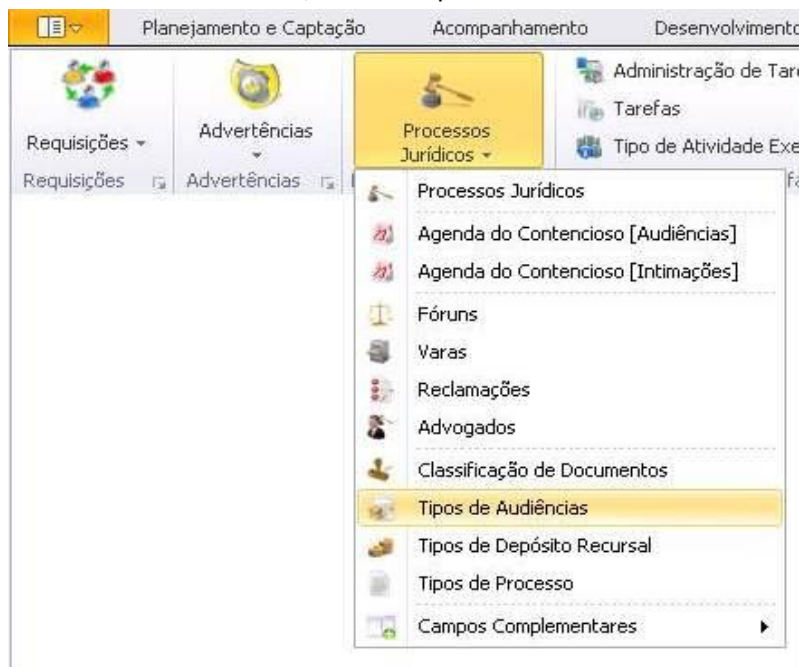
Planejamento e Captação Acompanhamento Desenvolvimento

Requisições
Advertências
Processos Jurídicos
Administração de Tar
Tarefas
Tipo de Atividade Exe

Requisições
Advertências

Processos Jurídicos
Agenda do Contencioso [Audiências]
Agenda do Contencioso [Intimações]
Fóruns
Varas
Reclamações
Advogados
Classificação de Documentos
Tipos de Audiências
Tipos de Depósito Recursal
Tipos de Processo
Campos Complementares